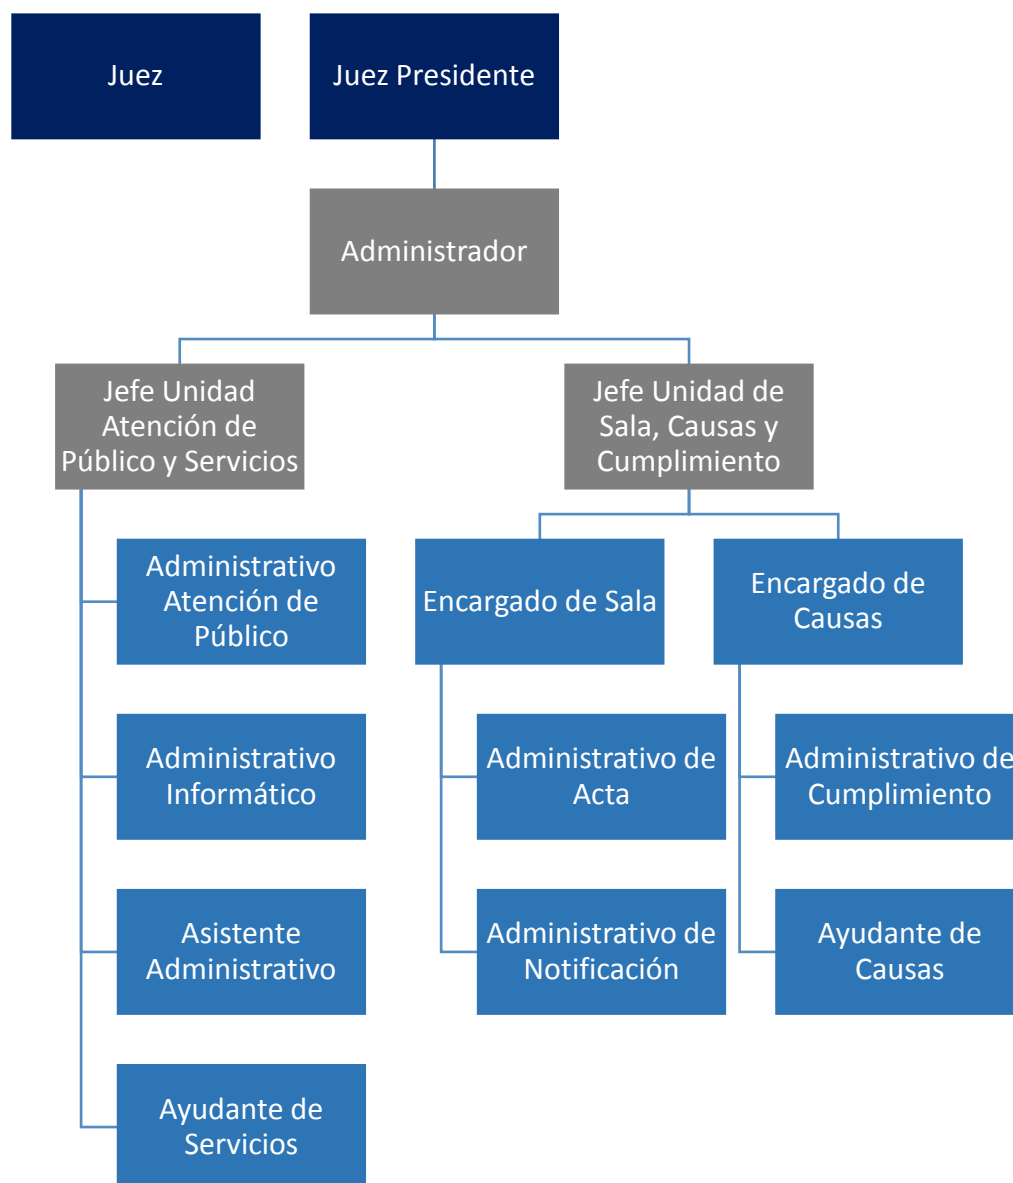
Juez

Juez Presidente

Administrador

Jefe Unidad Atención de Público y Servicios

Jefe Unidad de Sala, Causas y Cumplimiento

Administrativo Atención de Público

Administrativo Informático

Asistente Administrativo

Ayudante de Servicios

Encargado de Sala

Administrativo de Acta

Administrativo de Notificación

Encargado de Causas

Administrativo de Cumplimiento

Ayudante de Causas